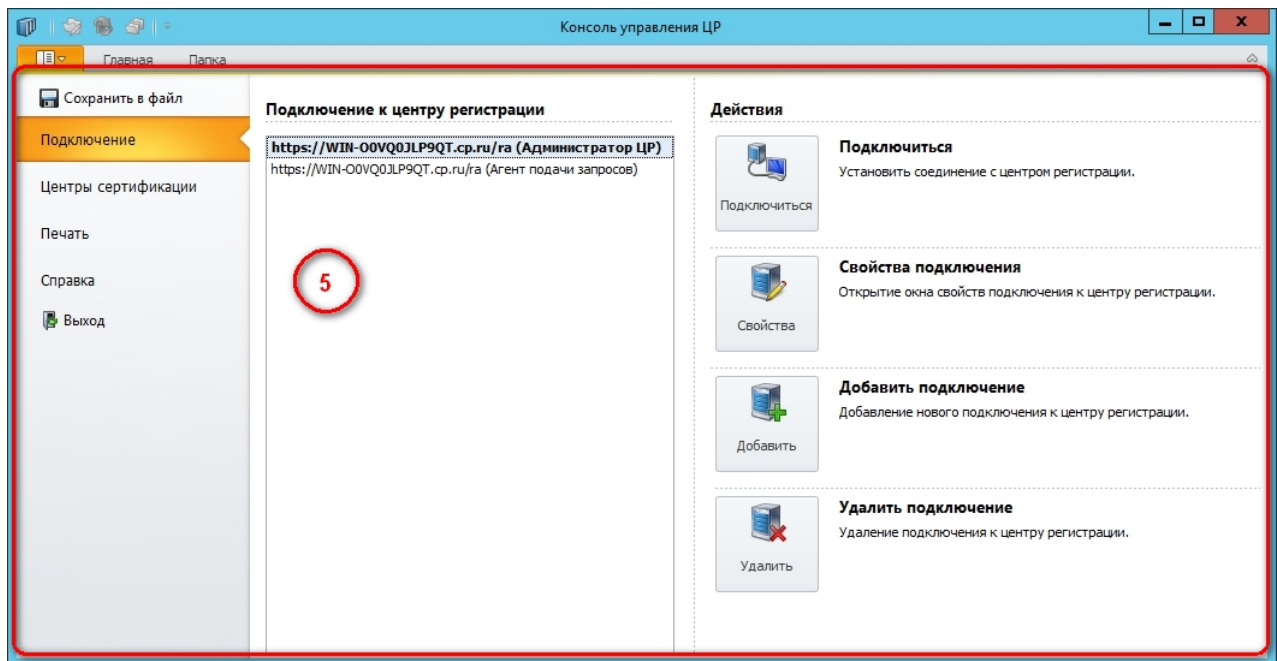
Консоль управления ЦР

Главная
Папка

Сохранить в файл
Подключение
Центры сертификации
Печать
Справка
Выход

Подключение к центру регистрации

https://WIN-O0VQ0JLP9QT.cp.ru/ra (Администратор ЦР)
https://WIN-O0VQ0JLP9QT.cp.ru/ra (Агент подачи запросов)

5

Действия

Подключиться
Подключиться
Установить соединение с центром регистрации.

Свойства
Свойства подключения
Открытие окна свойств подключения к центру регистрации.

Добавить
Добавить подключение
Добавление нового подключения к центру регистрации.

Удалить
Удалить подключение
Удаление подключения к центру регистрации.